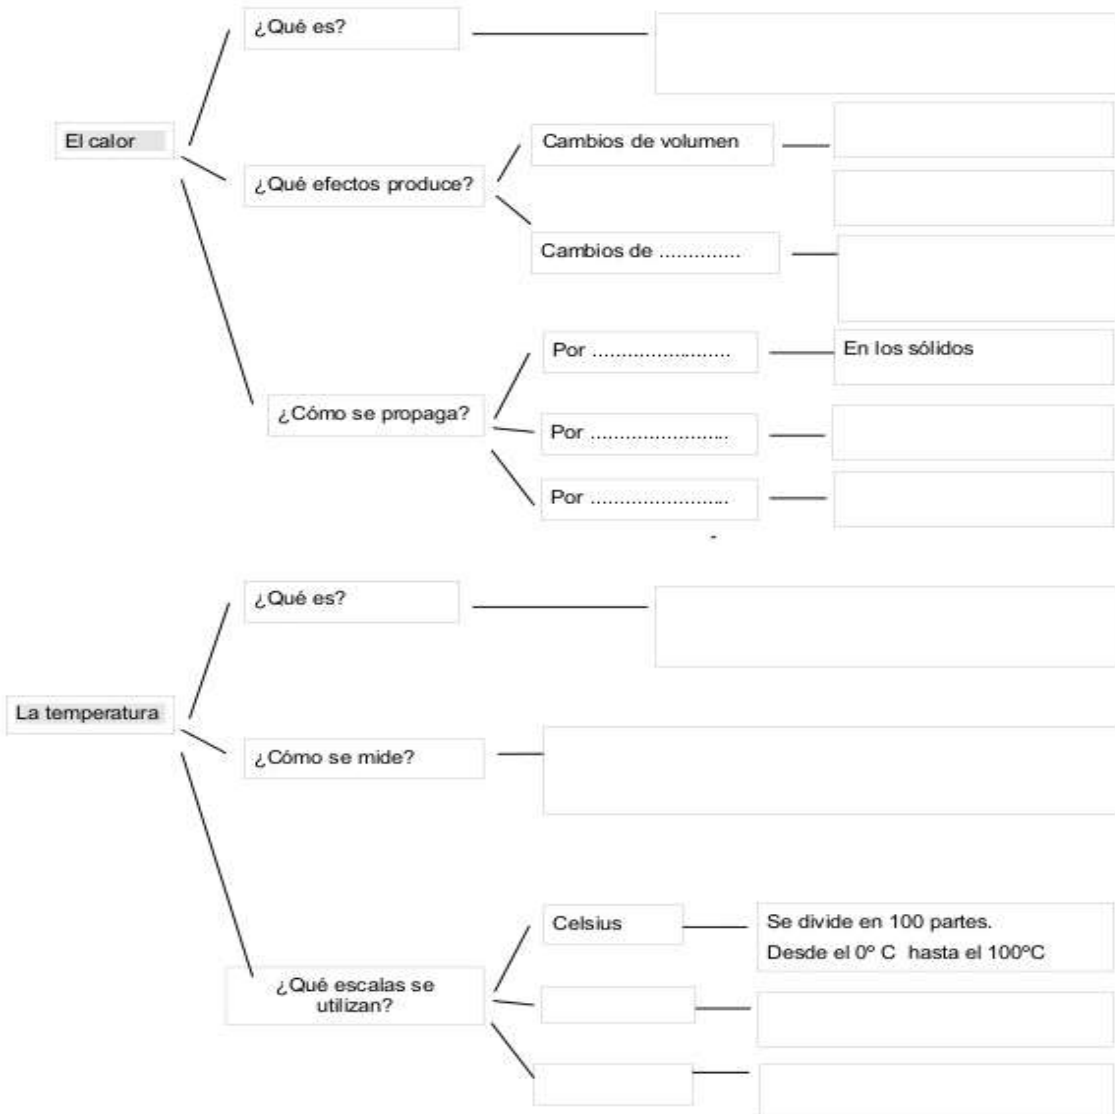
¿Qué es?

El calor

¿Qué efectos produce?

Cambios de volumen

Cambios de .............

¿Cómo se propaga?

Por .......................

En los sólidos

Por .......................

Por .......................

¿Qué es?

La temperatura

¿Cómo se mide?

¿Qué escalas se utilizan?

Celsius

Se divide en 100 partes.
Desde el 0º C hasta el 100ºC